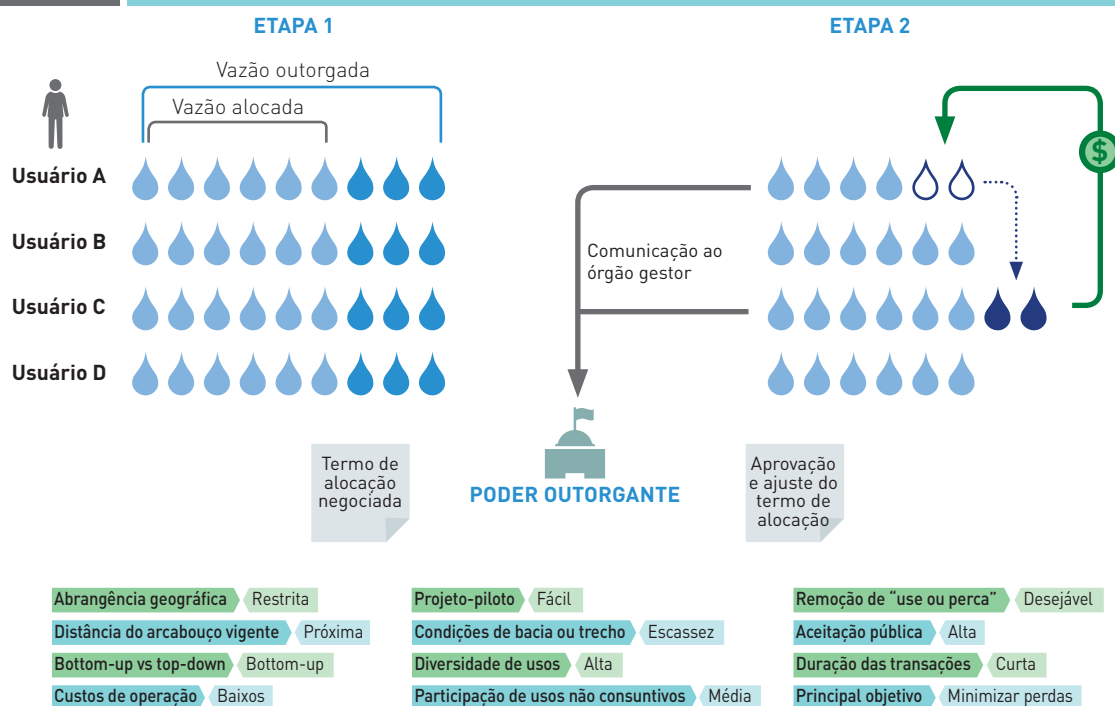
ETAPA 1

ETAPA 2

Vazão outorgada

Vazão alocada

Usuário A

Usuário B

Usuário C

Usuário D

Comunicação ao órgão gestor

$

Termo de alocação negociada

PODER OUTORGANTE

Aprovação e ajuste do termo de alocação

Abrangência geográfica | Restrita
Distância do arcabouço vigente | Próxima
Bottom-up vs top-down | Bottom-up
Custos de operação | Baixos

Projeto-piloto | Fácil
Condições de bacia ou trecho | Escassez
Diversidade de usos | Alta
Participação de usos não consuntivos | Média

Remoção de "use ou perca" | Desejável
Aceitação pública | Alta
Duração das transações | Curta
Principal objetivo | Minimizar perdas